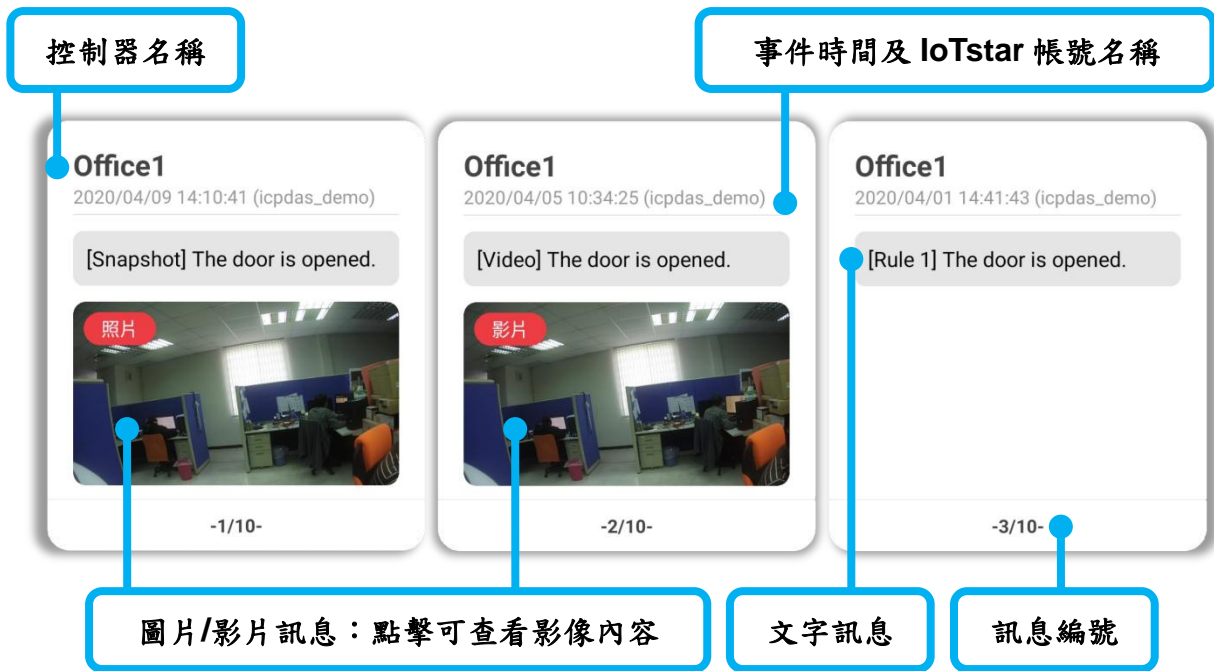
控制器名稱

事件時間及 IoTstar 帳號名稱

Office1
2020/04/09 14:10:41 (icpdas_demo)
[Snapshot] The door is opened.
照片
-1/10-

Office1
2020/04/05 10:34:25 (icpdas_demo)
[Video] The door is opened.
影片
-2/10-

Office1
2020/04/01 14:41:43 (icpdas_demo)
[Rule 1] The door is opened.
-3/10-

圖片/影片訊息：點擊可查看影像內容

文字訊息

訊息編號